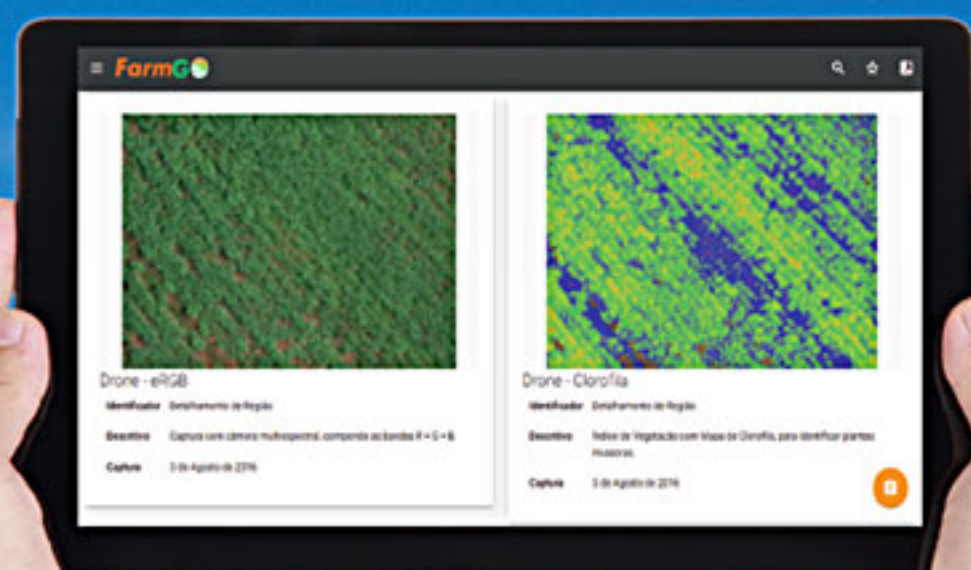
FarmGO

Drone - eRGB

Identificador Detalhamento de Região

Descritivo Captura com câmera multiespectral, compondo as bandas R + G + B

Captura 3 de Agosto de 2016

Drone - Clorofila

Identificador Detalhamento de Região

Descritivo Índice de Vegetação com Mapa de Clorofila, para identificar plantas invasoras

Captura 3 de Agosto de 2016